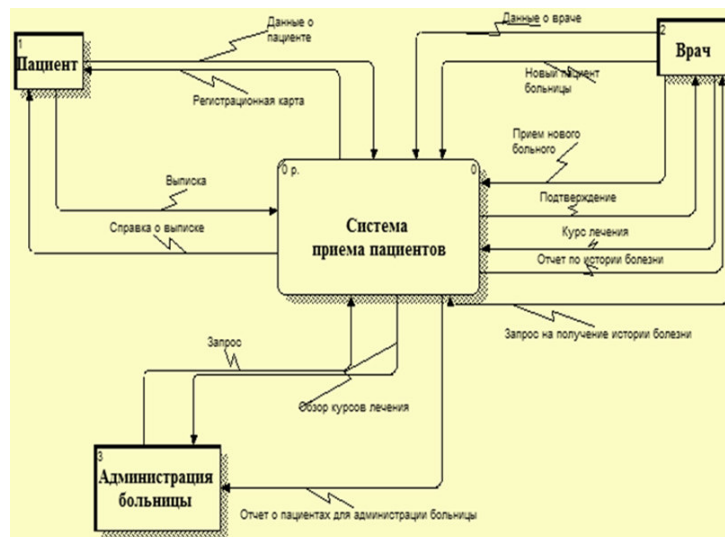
1
Пациент

Данные о пациенте

Регистрационная карта

Данные о враче

2
Врач

Новый пациент больницы

Прием нового больного

0 р.
0
Система приема пациентов

Выписка

Справка о выписке

Подтверждение

Курс лечения

Отчет по истории болезни

Запрос на получение истории болезни

Запрос

Обзор курсов лечения

3
Администрация больницы

Отчет о пациентах для администрации больницы